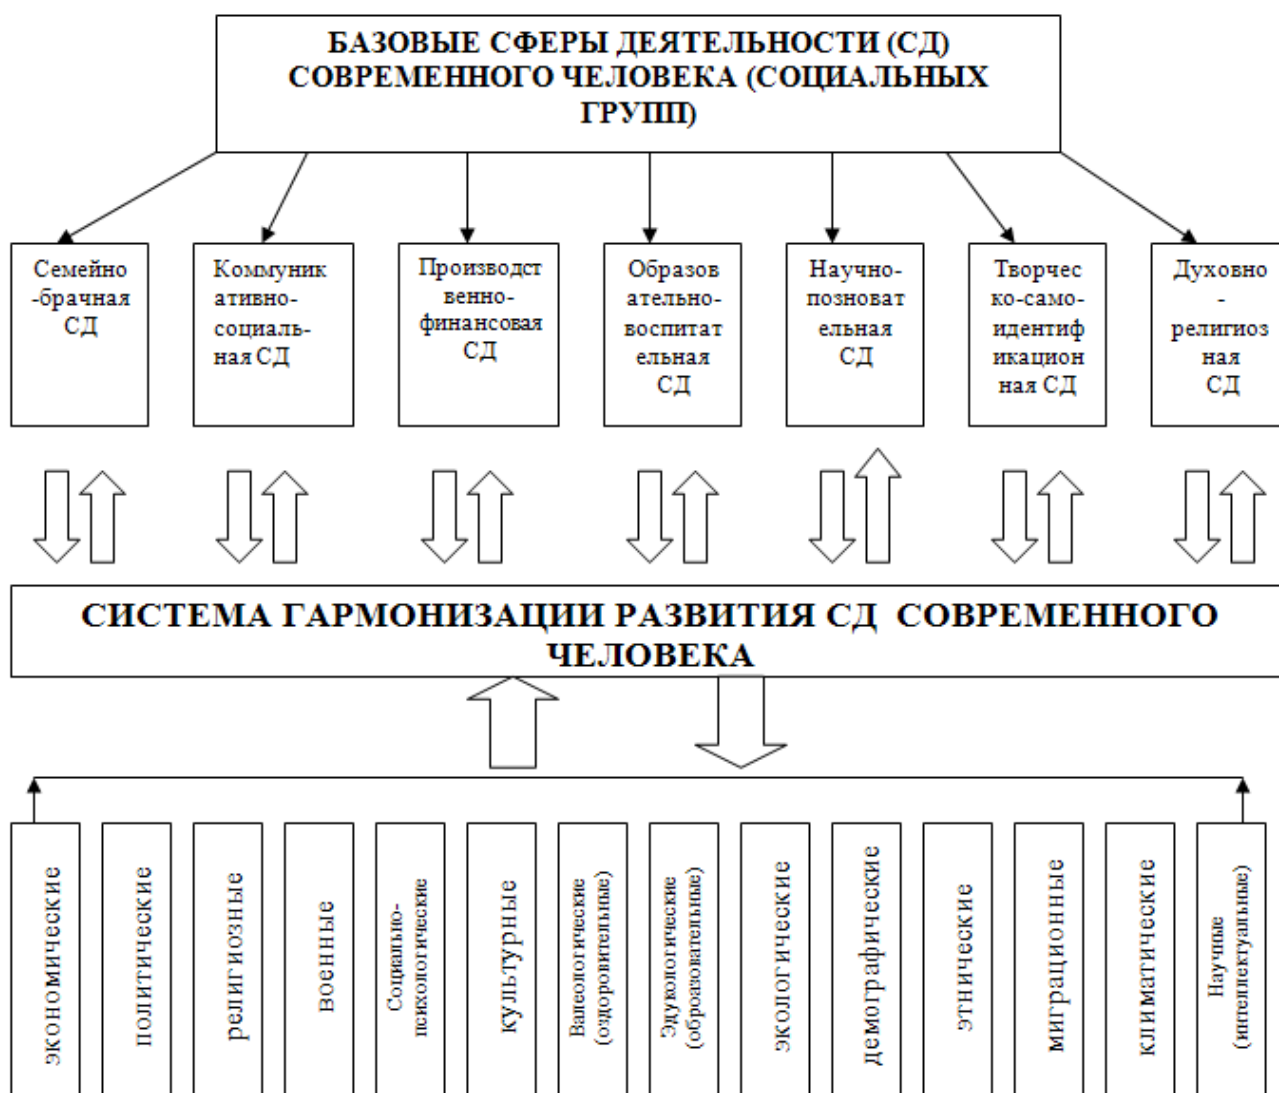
БАЗОВЫЕ СФЕРЫ ДЕЯТЕЛЬНОСТИ (СД) СОВРЕМЕННОГО ЧЕЛОВЕКА (СОЦИАЛЬНЫХ ГРУПП)

Семейно-брачная СД

Коммуникативно-социальная СД

Производственно-финансовая СД

Образовательно-воспитательная СД

Научно-позновательная СД

Творческо-самоидентификационная СД

Духовно-религиозная СД

СИСТЕМА ГАРМОНИЗАЦИИ РАЗВИТИЯ СД СОВРЕМЕННОГО ЧЕЛОВЕКА

экономические

политические

религиозные

военные

Социально-психологические

культурные

Валеологические (оздоровительные)

Эдукологические (образовательные)

экологические

демографические

этнические

миграционные

климатические

Научные (интеллектуальные)